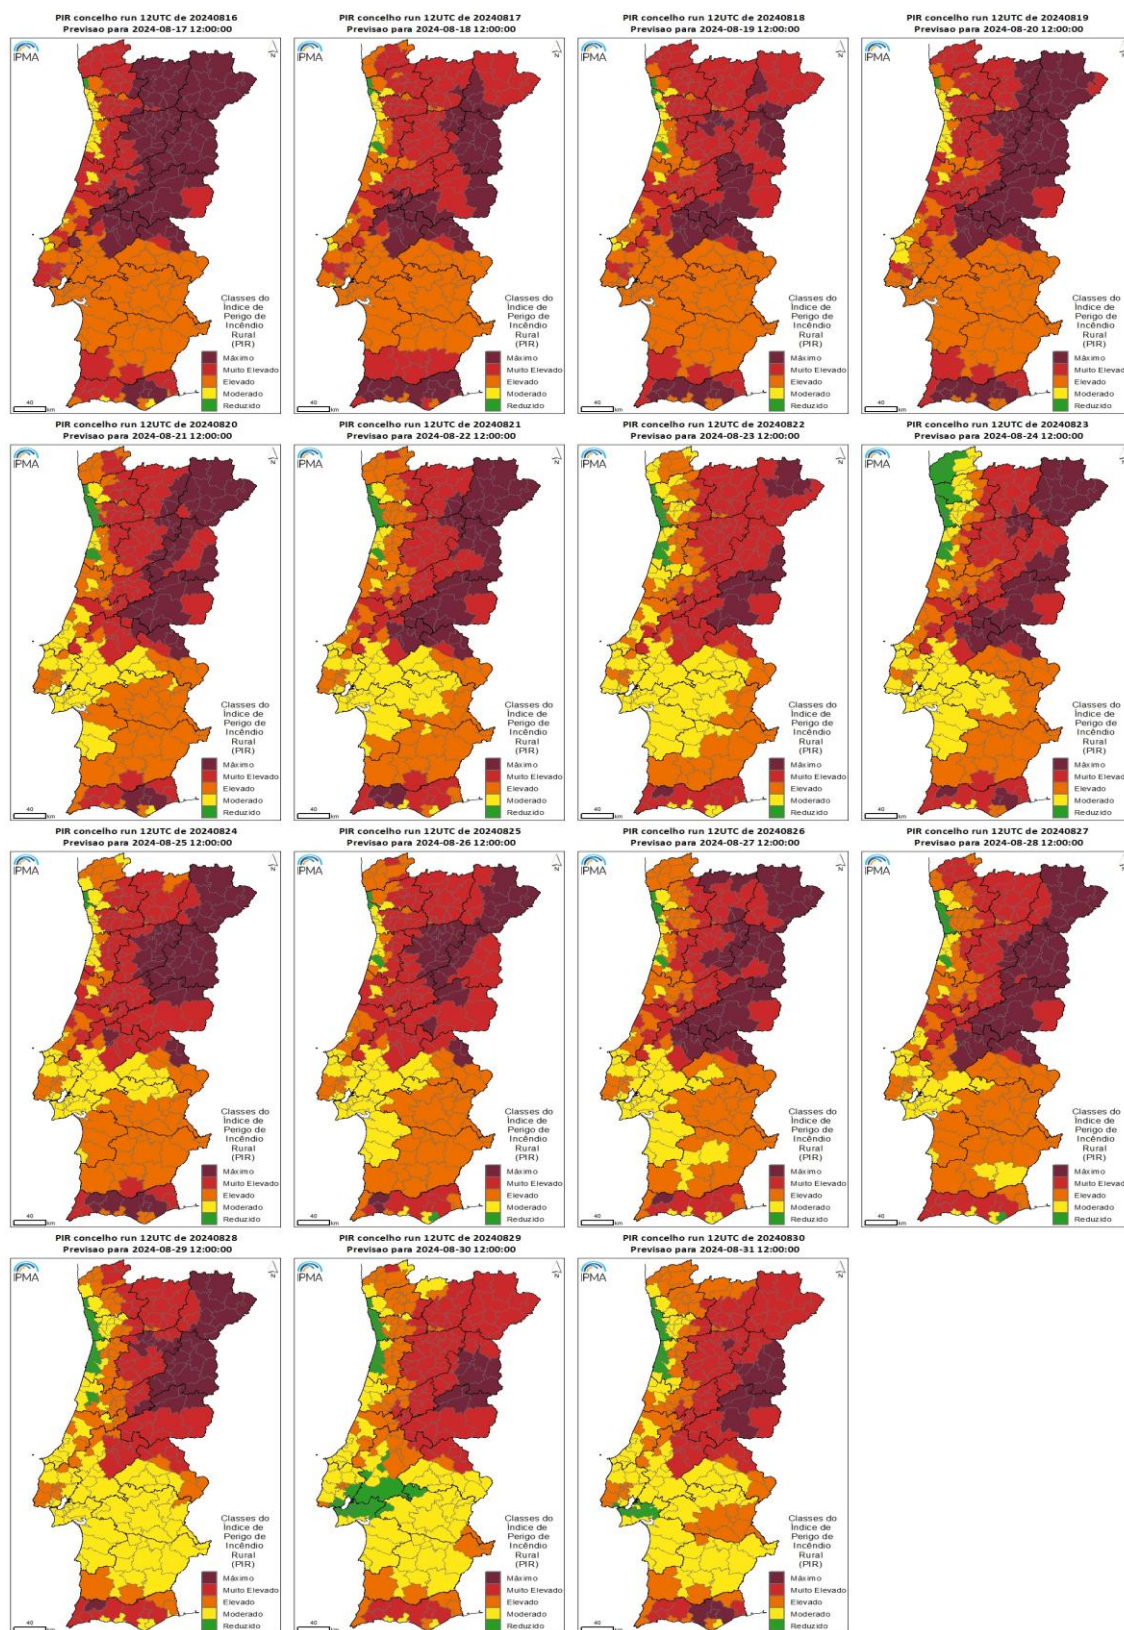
PIR concelho run 12UTC de 20240816
Previsao para 2024-08-17 12:00:00

IPMA

N

Classes do Índice de Perigo de Incêndio Rural (PIR)
Máximo
Muito Elevado
Elevado
Moderado
Reduzido

40 km

PIR concelho run 12UTC de 20240817
Previsao para 2024-08-18 12:00:00

IPMA

N

Classes do Índice de Perigo de Incêndio Rural (PIR)
Máximo
Muito Elevado
Elevado
Moderado
Reduzido

40 km

PIR concelho run 12UTC de 20240818
Previsao para 2024-08-19 12:00:00

IPMA

N

Classes do Índice de Perigo de Incêndio Rural (PIR)
Máximo
Muito Elevado
Elevado
Moderado
Reduzido

40 km

PIR concelho run 12UTC de 20240819
Previsao para 2024-08-20 12:00:00

IPMA

N

Classes do Índice de Perigo de Incêndio Rural (PIR)
Máximo
Muito Elevad
Elevado
Moderado
Reduzido

40 km

PIR concelho run 12UTC de 20240820
Previsao para 2024-08-21 12:00:00

IPMA

N

Classes do Índice de Perigo de Incêndio Rural (PIR)
Máximo
Muito Elevado
Elevado
Moderado
Reduzido

40 km

PIR concelho run 12UTC de 20240821
Previsao para 2024-08-22 12:00:00

IPMA

N

Classes do Índice de Perigo de Incêndio Rural (PIR)
Máximo
Muito Elevado
Elevado
Moderado
Reduzido

40 km

PIR concelho run 12UTC de 20240822
Previsao para 2024-08-23 12:00:00

IPMA

N

Classes do Índice de Perigo de Incêndio Rural (PIR)
Máximo
Muito Elevado
Elevado
Moderado
Reduzido

40 km

PIR concelho run 12UTC de 20240823
Previsao para 2024-08-24 12:00:00

IPMA

N

Classes do Índice de Perigo de Incêndio Rural (PIR)
Máximo
Muito Elevad
Elevado
Moderado
Reduzido

40 km

PIR concelho run 12UTC de 20240824
Previsao para 2024-08-25 12:00:00

IPMA

N

Classes do Índice de Perigo de Incêndio Rural (PIR)
Máximo
Muito Elevado
Elevado
Moderado
Reduzido

40 km

PIR concelho run 12UTC de 20240825
Previsao para 2024-08-26 12:00:00

IPMA

N

Classes do Índice de Perigo de Incêndio Rural (PIR)
Máximo
Muito Elevado
Elevado
Moderado
Reduzido

40 km

PIR concelho run 12UTC de 20240826
Previsao para 2024-08-27 12:00:00

IPMA

N

Classes do Índice de Perigo de Incêndio Rural (PIR)
Máximo
Muito Elevado
Elevado
Moderado
Reduzido

40 km

PIR concelho run 12UTC de 20240827
Previsao para 2024-08-28 12:00:00

IPMA

N

Classes do Índice de Perigo de Incêndio Rural (PIR)
Máximo
Muito Elevad
Elevado
Moderado
Reduzido

40 km

PIR concelho run 12UTC de 20240828
Previsao para 2024-08-29 12:00:00

IPMA

N

Classes do Índice de Perigo de Incêndio Rural (PIR)
Máximo
Muito Elevado
Elevado
Moderado
Reduzido

40 km

PIR concelho run 12UTC de 20240829
Previsao para 2024-08-30 12:00:00

IPMA

N

Classes do Índice de Perigo de Incêndio Rural (PIR)
Máximo
Muito Elevado
Elevado
Moderado
Reduzido

40 km

PIR concelho run 12UTC de 20240830
Previsao para 2024-08-31 12:00:00

IPMA

N

Classes do Índice de Perigo de Incêndio Rural (PIR)
Máximo
Muito Elevado
Elevado
Moderado
Reduzido

40 km